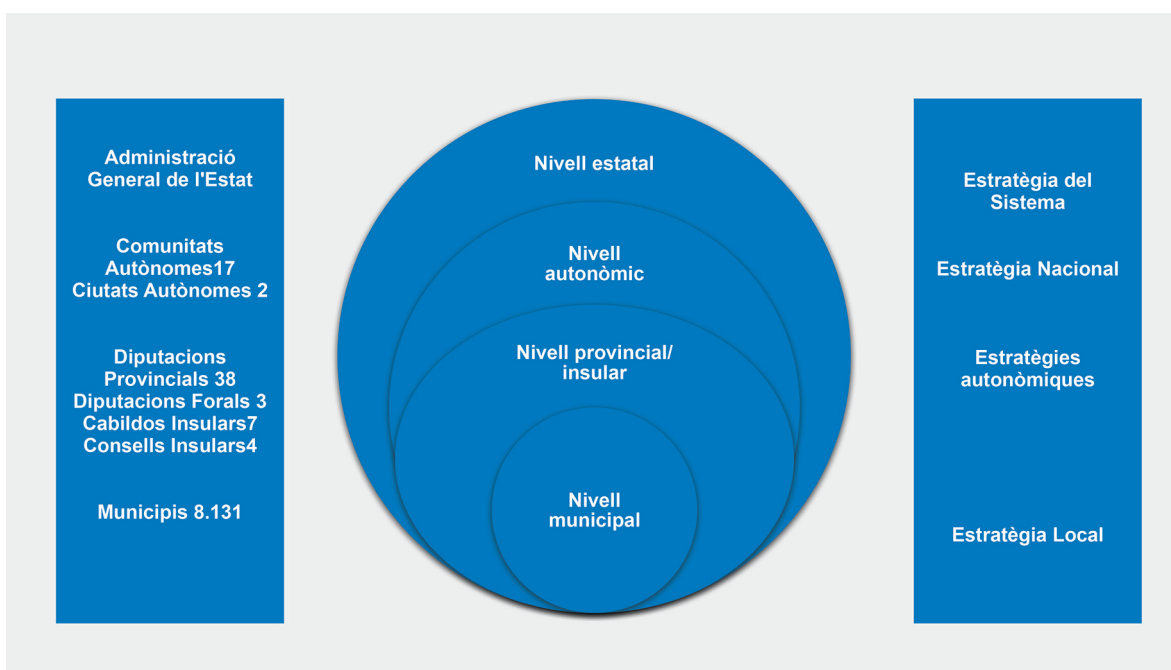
Administració General de l'Estat

Comunitats Autònomes17
Ciutats Autònomes 2

Diputacions Provincials 38
Diputacions Forals 3
Cabildos Insulars7
Consells Insulars4

Municipis 8.131

Nivell estatal

Nivell autonòmic

Nivell provincial/ insular

Nivell municipal

Estratègia del Sistema

Estratègia Nacional

Estratègies autonòmiques

Estratègia Local